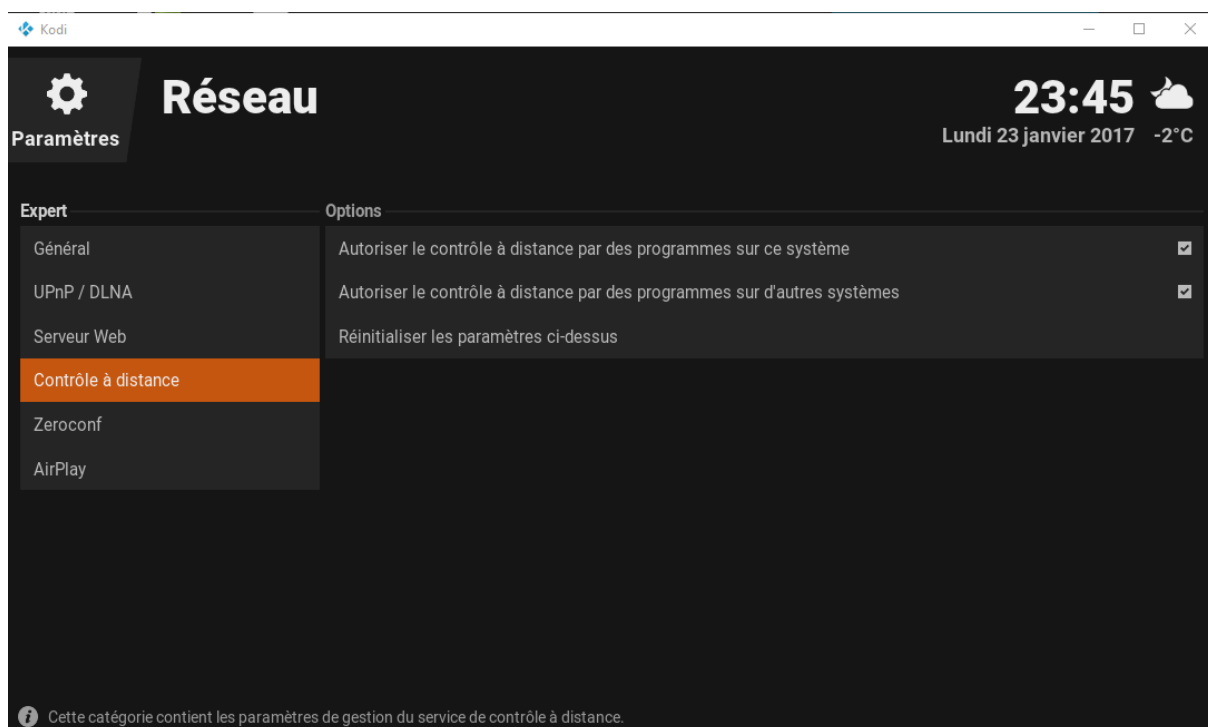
Kodi

Paramètres

Réseau

23:45

Lundi 23 janvier 2017 -2°C

Expert

Général

UPnP / DLNA

Serveur Web

Contrôle à distance

Zeroconf

AirPlay

Options

Autoriser le contrôle à distance par des programmes sur ce système

Autoriser le contrôle à distance par des programmes sur d'autres systèmes

Réinitialiser les paramètres ci-dessus

Cette catégorie contient les paramètres de gestion du service de contrôle à distance.